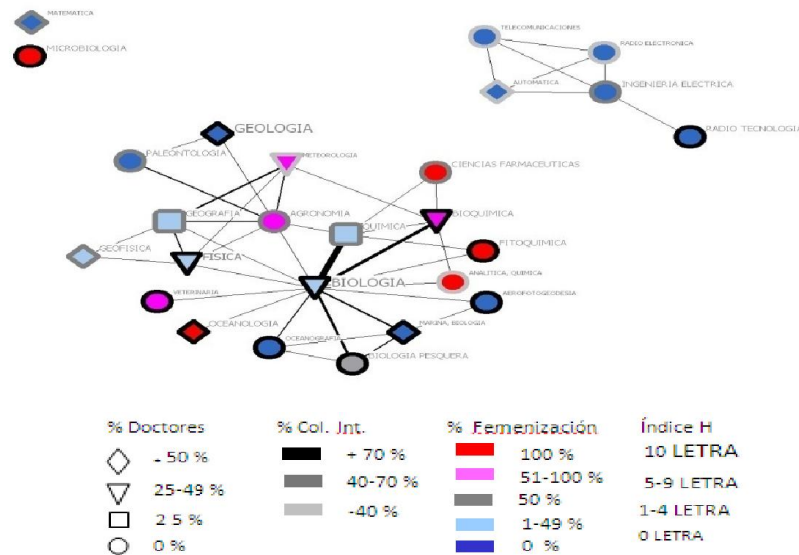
MATEMATICA
MICROBIOLOGIA
TELECOMUNICACIONES
RADIO ELECTRONICA
AUTOMATICA
INGENIERIA ELECTRICA
RADIO TECNOLOGIA
GEOLOGIA
PALEONTOLOGIA
METEOROLOGIA
CIENCIAS FARMACEUTICAS
GEOGRAFIA
AGRONOMIA
QUIMICA
BIOQUIMICA
GEOFISICA
FISICA
FITOQUIMICA
ANALITICA, QUIMICA
BIOLOGIA
VETERINARIA
AEROFOTOGEODESIA
OCEANOLOGIA
MARINA, BIOLOGIA
OCEANOGRAFIA
BIOLOGIA PESQUERA

% Doctores
- 50 %
25-49 %
2 5 %
0 %

% Col. Int.
+ 70 %
40-70 %
-40 %

% Femenización
100 %
51-100 %
50 %
1-49 %
0 %

Índice H
10 LETRA
5-9 LETRA
1-4 LETRA
0 LETRA